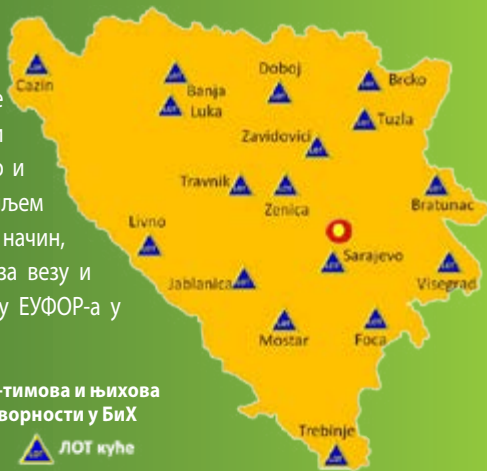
Cazin
Banja Luka
Doboj
Brcko
Tuzla
Zavidovici
Travnik
Zenica
Bratunac
Livno
Sarajevo
Jablanica
Visegrad
Mostar
Foca
Trebinje

е
и
о и
љем
начин,
ва везу и
у ЕУФОР-а у

-тимова и њихова
творности у БиХ

ЛОТ куће